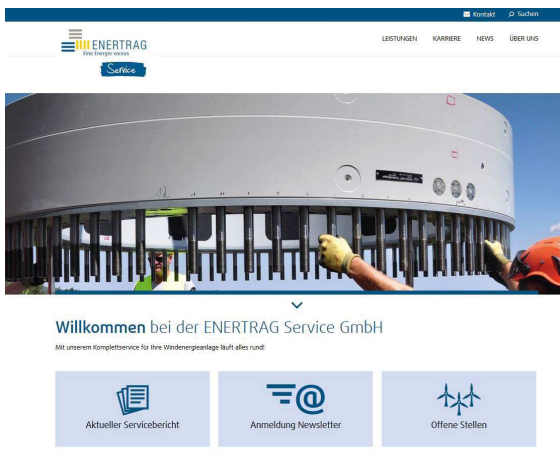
Kontakt Suchen

ENERTRAG
Eine Energie voraus
Service

LEISTUNGEN KARRIERE NEWS ÜBER UNS

Willkommen bei der ENERTRAG Service GmbH

Mit unserem Komplettservice für Ihre Windenergieanlage läuft alles rund!

Aktueller Servicebericht

Anmeldung Newsletter

Offene Stellen